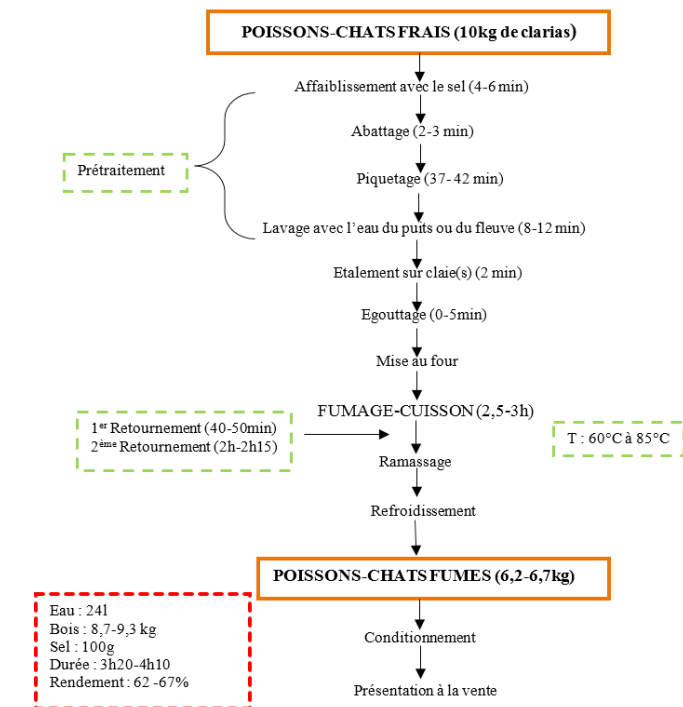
POISSONS-CHATS FRAIS (10kg de clarias)

Affaiblissement avec le sel (4-6 min)

Abattage (2-3 min)

Prétraitement

Piquetage (37- 42 min)

Lavage avec l'eau du puits ou du fleuve (8-12 min)

Etalement sur claie(s) (2 min)

Egouttage (0-5min)

Mise au four

1$^{er}$ Retournement (40-50min)
2$^{ème}$ Retournement (2h-2h15)

FUMAGE-CUISSON (2,5-3h)

T : 60°C à 85°C

Ramassage

Refroidissement

POISSONS-CHATS FUMES (6,2-6,7kg)

Eau : 24l
Bois : 8,7-9,3 kg
Sel : 100g
Durée : 3h20-4h10
Rendement : 62 -67%

Conditionnement

Présentation à la vente